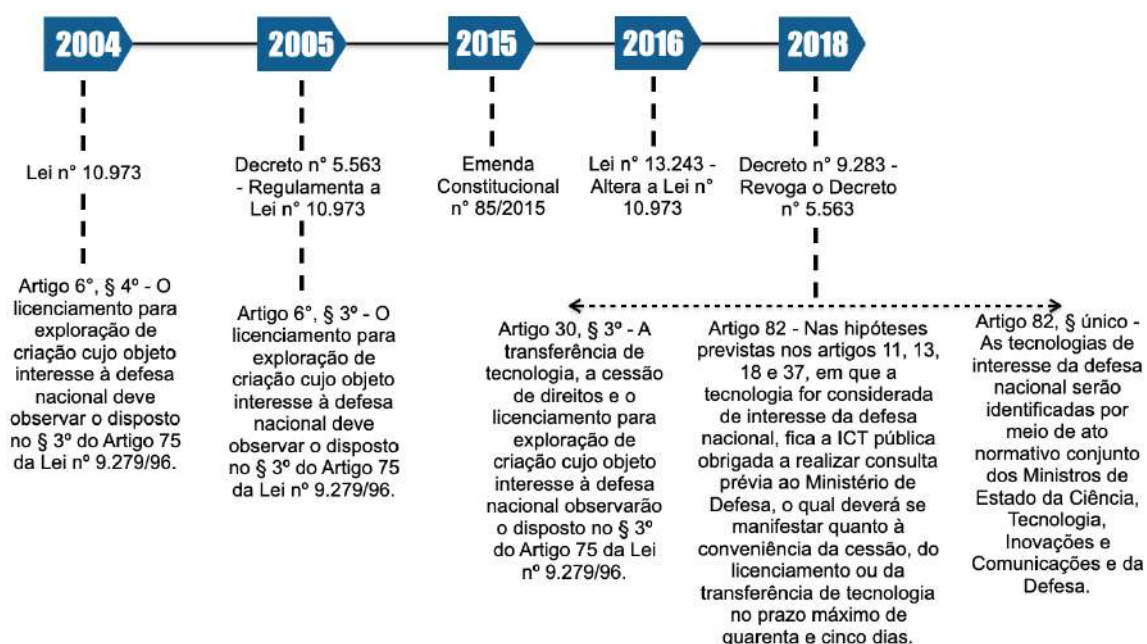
2004

Lei n° 10.973

Artigo 6°, § 4º - O licenciamento para exploração de criação cujo objeto interesse à defesa nacional deve observar o disposto no § 3º do Artigo 75 da Lei nº 9.279/96.

2005

Decreto n° 5.563 - Regulamenta a Lei n° 10.973

Artigo 6°, § 3º - O licenciamento para exploração de criação cujo objeto interesse à defesa nacional deve observar o disposto no § 3º do Artigo 75 da Lei nº 9.279/96.

2015

Emenda Constitucional n° 85/2015

2016

Lei n° 13.243 - Altera a Lei n° 10.973

2018

Decreto n° 9.283 - Revoga o Decreto n° 5.563

Artigo 30, § 3º - A transferência de tecnologia, a cessão de direitos e o licenciamento para exploração de criação cujo objeto interesse à defesa nacional observarão o disposto no § 3º do Artigo 75 da Lei nº 9.279/96.

Artigo 82 - Nas hipóteses previstas nos artigos 11, 13, 18 e 37, em que a tecnologia for considerada de interesse da defesa nacional, fica a ICT pública obrigada a realizar consulta prévia ao Ministério de Defesa, o qual deverá se manifestar quanto à conveniência da cessão, do licenciamento ou da transferência de tecnologia no prazo máximo de quarenta e cinco dias.

Artigo 82, § único - As tecnologias de interesse da defesa nacional serão identificadas por meio de ato normativo conjunto dos Ministros de Estado da Ciência, Tecnologia, Inovações e Comunicações e da Defesa.